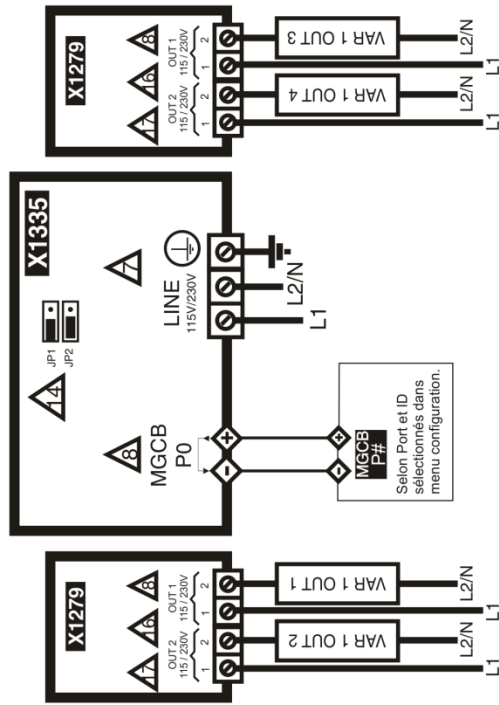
X1279
8
16
7
OUT 1 115/230V
OUT 2 115/230V
2
1
2
1
VAR 1 OUT 3
VAR 1 OUT 4
L2/N
L1
L2/N
L1

X1335
LINE 115V/230V
L2/N
L1
7
JP1
JP2
14
8
MGCB P0
MGCB P#
Selon Port et ID sélectionnés dans menu configuration.

X1279
8
16
7
OUT 1 115/230V
OUT 2 115/230V
2
1
2
1
VAR 1 OUT 1
VAR 1 OUT 2
L2/N
L1
L2/N
L1